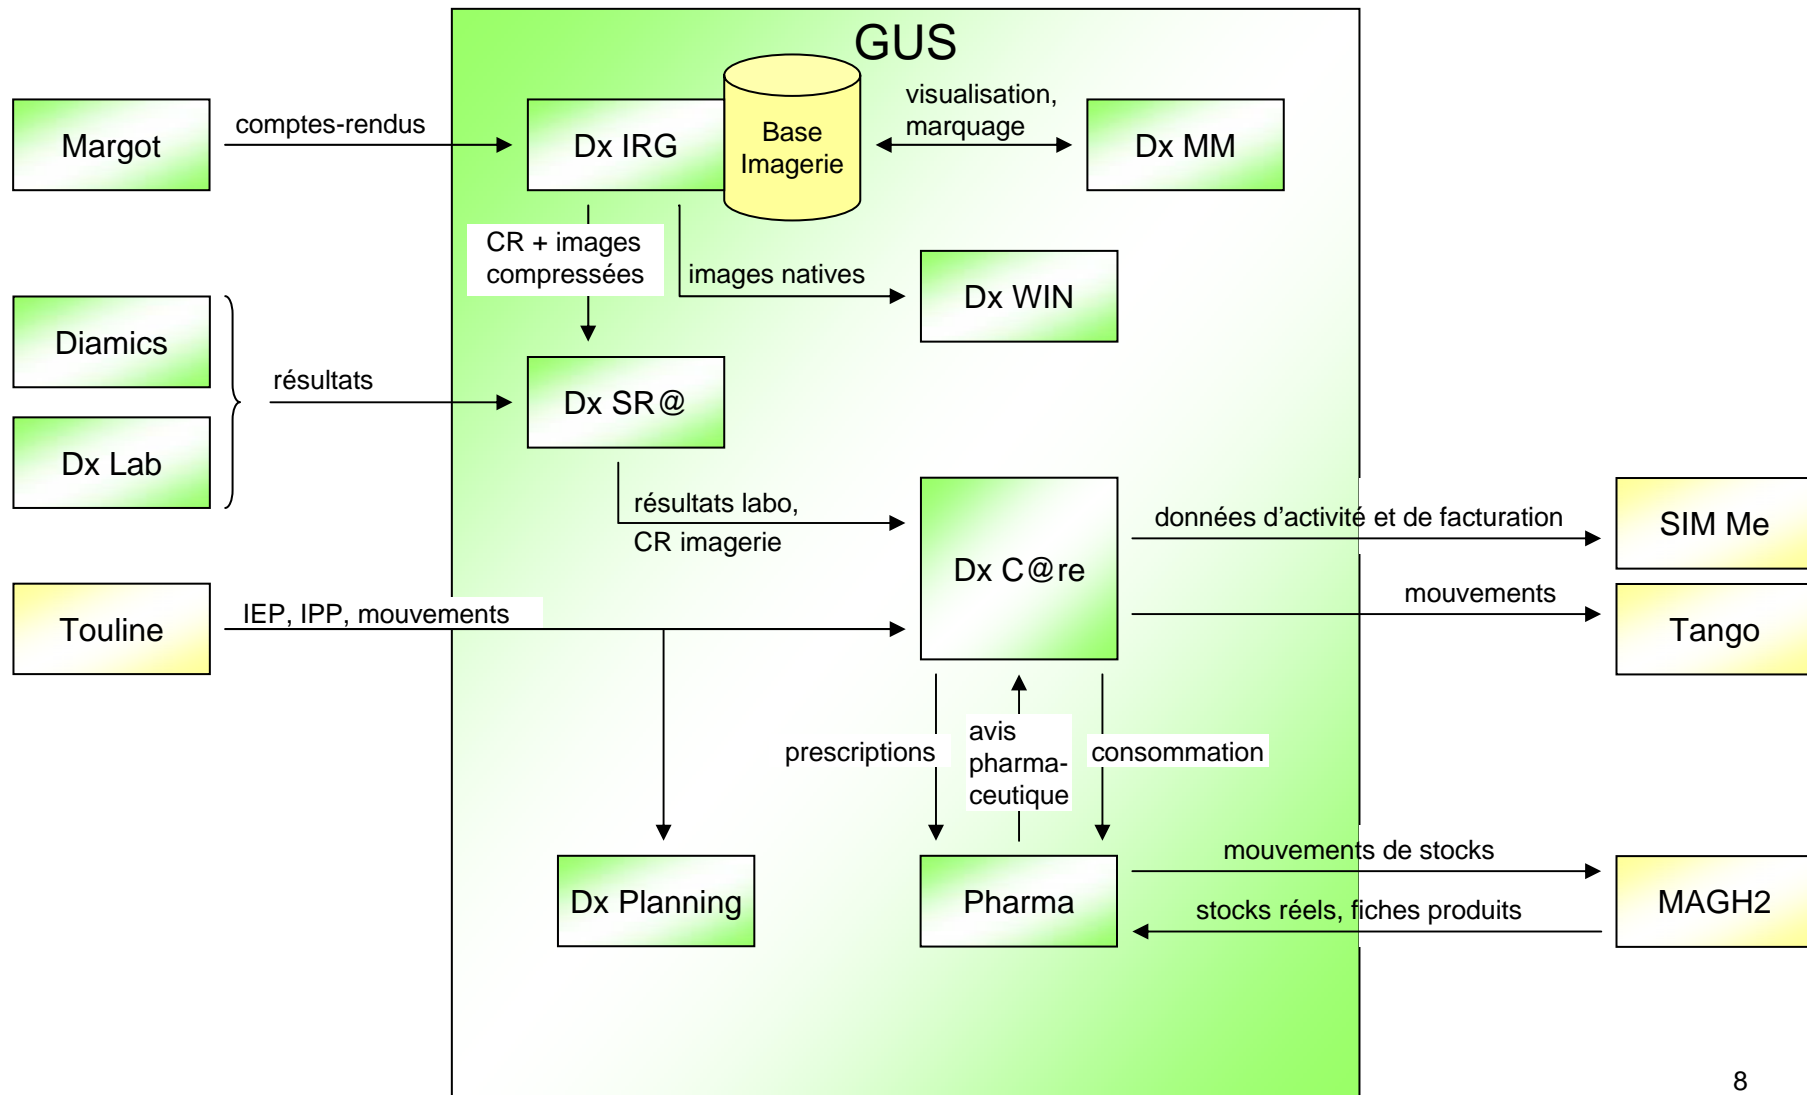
GUS

Margot

comptes-rendus

Dx IRG

Base Imagerie

visualisation, marquage

Dx MM

CR + images compressées

images natives

Dx WIN

Diamics

Dx Lab

résultats

Dx SR@

résultats labo, CR imagerie

Dx C@re

données d'activité et de facturation

SIM Me

mouvements

Tango

Touline

IEP, IPP, mouvements

prescriptions

avis pharma-ceutique

consommation

Dx Planning

Pharma

mouvements de stocks

stocks réels, fiches produits

MAGH2

8